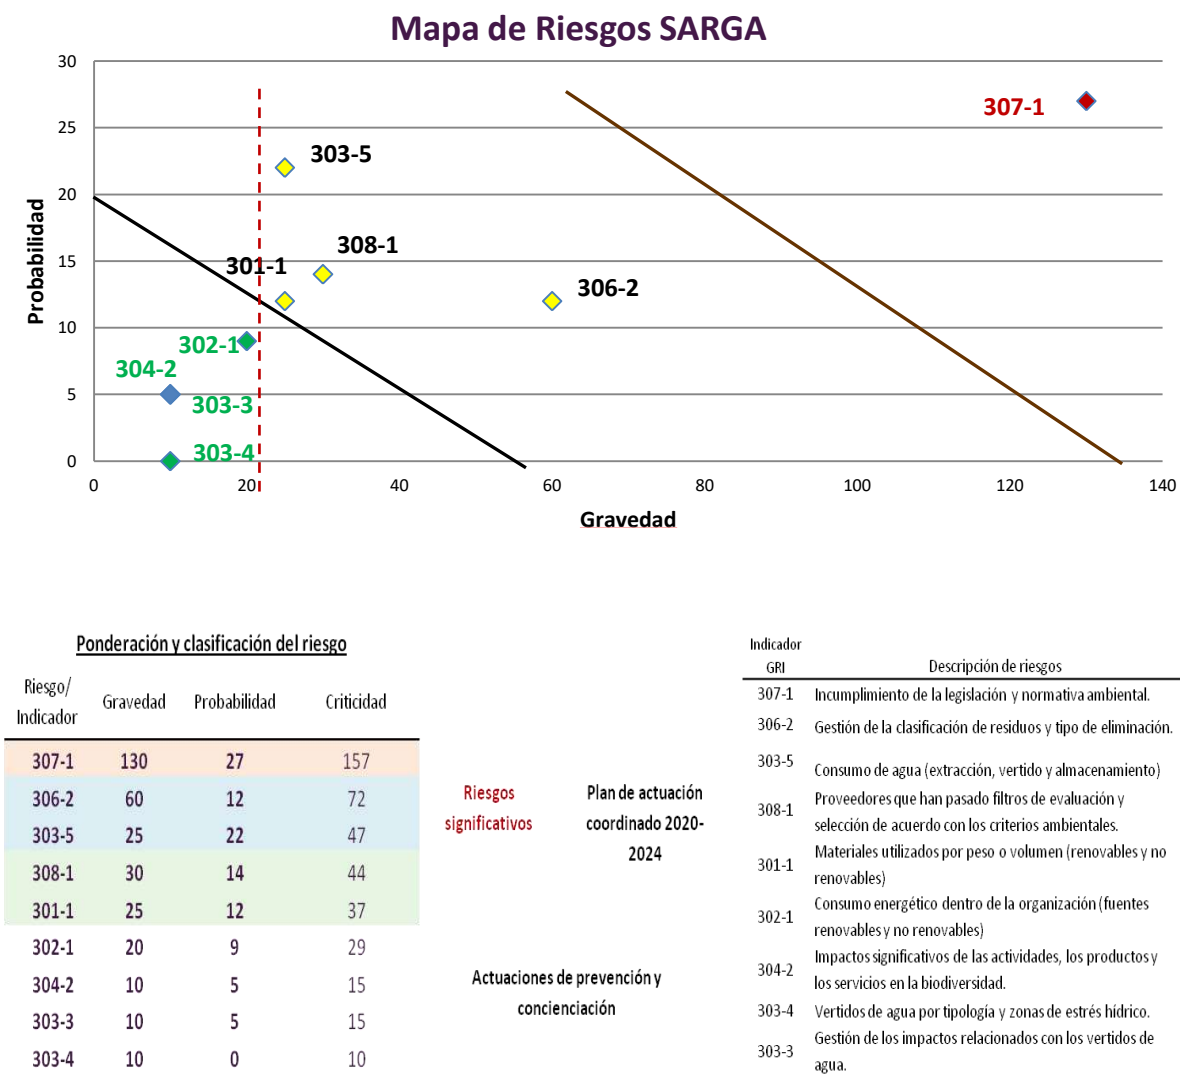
Mapa de Riesgos SARGA

Probabilidad

30
25
20
15
10
5
0

0 20 40 60 80 100 120 140

Gravedad

307-1
303-5
308-1
301-1
306-2
302-1
304-2
303-3
303-4

Ponderación y clasificación del riesgo

| Riesgo/ Indicador | Gravedad | Probabilidad | Criticidad |
|---|---|---|---|
| 307-1 | 130 | 27 | 157 |
| 306-2 | 60 | 12 | 72 |
| 303-5 | 25 | 22 | 47 |
| 308-1 | 30 | 14 | 44 |
| 301-1 | 25 | 12 | 37 |
| 302-1 | 20 | 9 | 29 |
| 304-2 | 10 | 5 | 15 |
| 303-3 | 10 | 5 | 15 |
| 303-4 | 10 | 0 | 10 |

Riesgos significativos

Plan de actuación coordinado 2020-2024

Actuaciones de prevención y concienciación

| Indicador GRI | Descripción de riesgos |
|---|---|
| 307-1 | Incumplimiento de la legislación y normativa ambiental. |
| 306-2 | Gestión de la clasificación de residuos y tipo de eliminación. |
| 303-5 | Consumo de agua (extracción, vertido y almacenamiento) |
| 308-1 | Proveedores que han pasado filtros de evaluación y selección de acuerdo con los criterios ambientales. |
| 301-1 | Materiales utilizados por peso o volumen (renovables y no renovables) |
| 302-1 | Consumo energético dentro de la organización (fuentes renovables y no renovables) |
| 304-2 | Impactos significativos de las actividades, los productos y los servicios en la biodiversidad. |
| 303-4 | Vertidos de agua por tipología y zonas de estrés hídrico. |
| 303-3 | Gestión de los impactos relacionados con los vertidos de agua. |